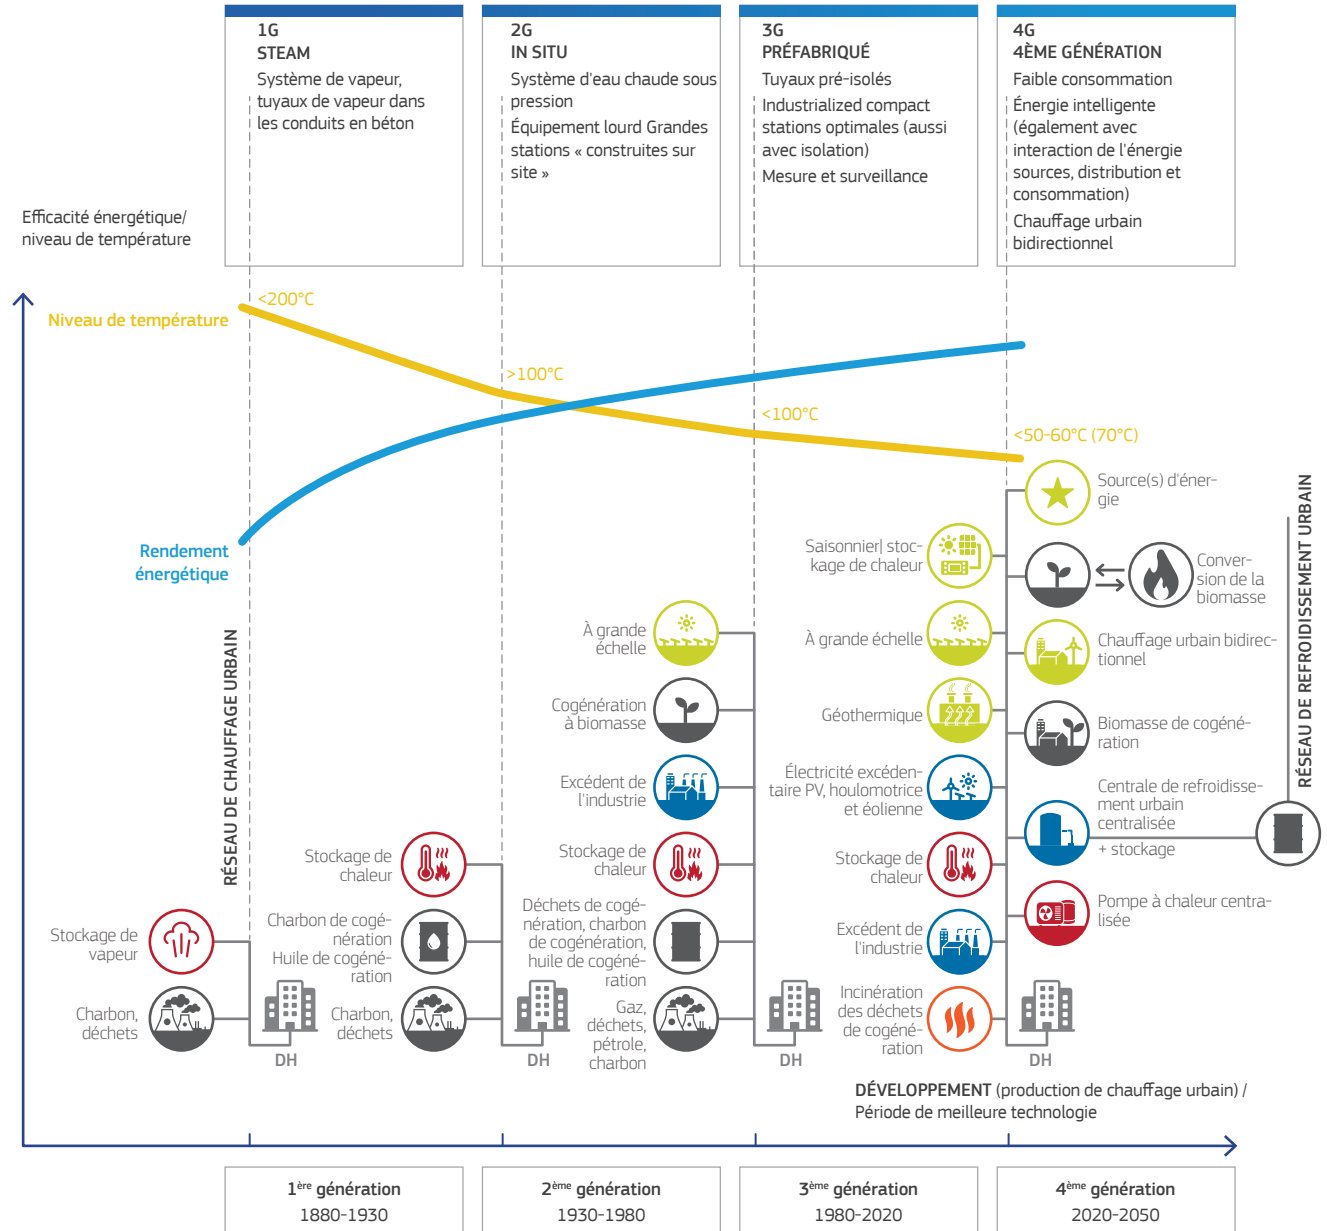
1G
STEAM
Système de vapeur, tuyaux de vapeur dans les conduits en béton

2G
IN SITU
Système d'eau chaude sous pression
Équipement lourd Grandes stations « construites sur site »

3G
PRÉFABRIQUÉ
Tuyaux pré-isolés
Industrialized compact stations optimales (aussi avec isolation)
Mesure et surveillance

4G
4ÈME GÉNÉRATION
Faible consommation
Énergie intelligente (également avec interaction de l'énergie sources, distribution et consommation)
Chauffage urbain bidirectionnel

Efficacité énergétique/ niveau de température

Niveau de température
<200°C
>100°C
<100°C
<50-60°C (70°C)

Rendement énergétique

RÉSEAU DE CHAUFFAGE URBAIN

RÉSEAU DE REFROIDISSEMENT URBAIN

Stockage de vapeur
Charbon, déchets
DH

Stockage de chaleur
Charbon de cogénération
Huile de cogénération
Charbon, déchets
DH

À grande échelle
Cogénération à biomasse
Excédent de l'industrie
Stockage de chaleur
Déchets de cogénération, charbon de cogénération, huile de cogénération
Gaz, déchets, pétrole, charbon
DH

Saisonnier| stockage de chaleur
À grande échelle
Géothermique
Électricité excédentaire PV, houlomotrice et éolienne
Stockage de chaleur
Excédent de l'industrie
Incinération des déchets de cogénération
DH

Source(s) d'énergie
Conversion de la biomasse
Chauffage urbain bidirectionnel
Biomasse de cogénération
Centrale de refroidissement urbain centralisée
+ stockage
Pompe à chaleur centralisée
DH

DÉVELOPPEMENT (production de chauffage urbain) / Période de meilleure technologie

1ère génération
1880-1930

2ème génération
1930-1980

3ème génération
1980-2020

4ème génération
2020-2050